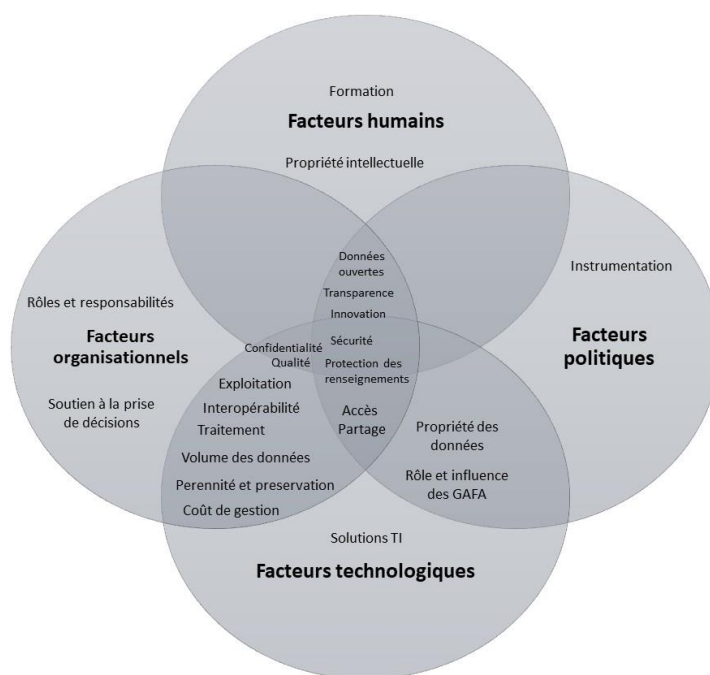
Formation

Facteurs humains

Propriété intellectuelle

Instrumentation

Rôles et responsabilités

Facteurs organisationnels

Soutien à la prise de décisions

Données ouvertes

Transparence

Innovation

Sécurité

Confidentialité

Qualité

Protection des renseignements

Facteurs politiques

Exploitation

Interopérabilité

Traitement

Volume des données

Perennité et preservation

Coût de gestion

Accès

Partage

Propriété des données

Rôle et influence des GAFA

Solutions TI

Facteurs technologiques